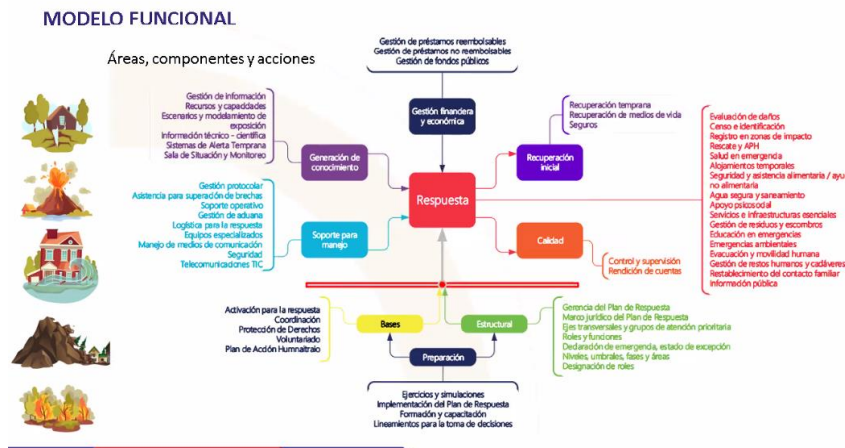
MODELO FUNCIONAL

Áreas, componentes y acciones

Gestión de préstamos reembolsables
Gestión de préstamos no reembolsables
Gestión de fondos públicos

Gestión financiera y económica

Gestión de información
Recursos y capacidades
Escenarios y modelamiento de exposición
Información técnico - científica
Sistemas de Alerta Temprana
Sala de Situación y Monitoreo

Generación de conocimiento

Recuperación temprana
Recuperación de medios de vida
Seguros

Recuperación inicial

Evaluación de daños
Censo e identificación
Registro en zonas de impacto
Rescate y APH
Salud en emergencia
Alojamientos temporales
Seguridad y asistencia alimentaria / ayuda no alimentaria
Agua segura y saneamiento
Apoyo psicosocial
Servicios e infraestructuras esenciales
Gestión de residuos y escombros
Educación en emergencias
Emergencias ambientales
Evacuación y movilidad humana
Gestión de restos humanos y cadáveres
Restablecimiento del contacto familiar
Información pública

Respuesta

Gestión protocolar
Asistencia para superación de brechas
Soporte operativo
Gestión de aduana
Logística para la respuesta
Equipos especializados
Manejo de medios de comunicación
Seguridad
Telecomunicaciones TIC

Soporte para manejo

Calidad

Control y supervisión
Rendición de cuentas

Activación para la respuesta
Coordinación
Protección de Derechos
Voluntariado
Plan de Acción Humanitario

Bases

Estructural

Gerencia del Plan de Respuesta
Marco jurídico del Plan de Respuesta
Ejes transversales y grupos de atención prioritaria
Roles y funciones
Declaración de emergencia, estado de excepción
Niveles, umbrales, fases y áreas
Designación de roles

Preparación

Ejercicios y simulaciones
Implementación del Plan de Respuesta
Formación y capacitación
Lineamientos para la toma de decisiones